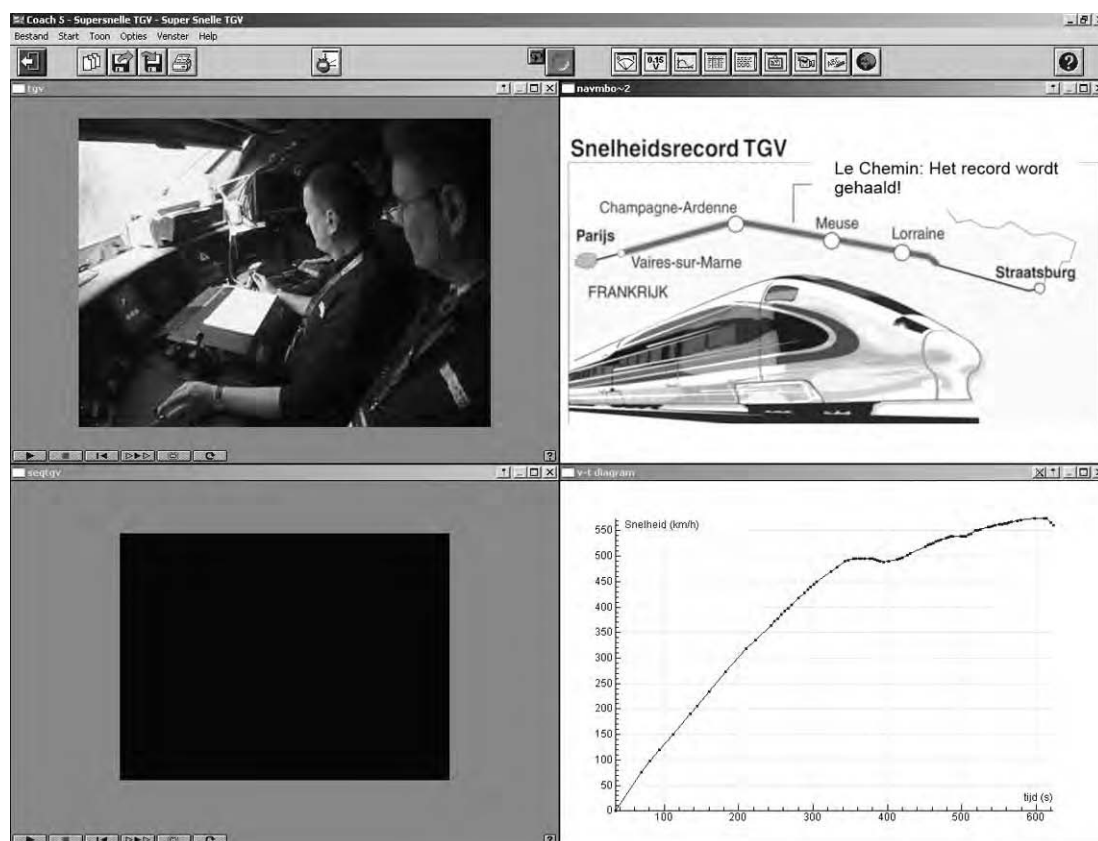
Coach 5 - Supersnelle TGV - Super Snelle TGV

Bestand Start Toon Opties Venster Help

tgv

navmbo~2

Snelheidsrecord TGV

Le Chemin: Het record wordt gehaald!

Champagne-Ardenne

Meuse

Lorraine

Parijs

Vaires-sur-Marne

Straatsburg

FRANKRIJK

seqtgv

v-t diagram

Snelheid (km/h)

550
500
450
400
350
300
250
200
150
100
50
0

100 200 300 400 500 600

tijd (s)